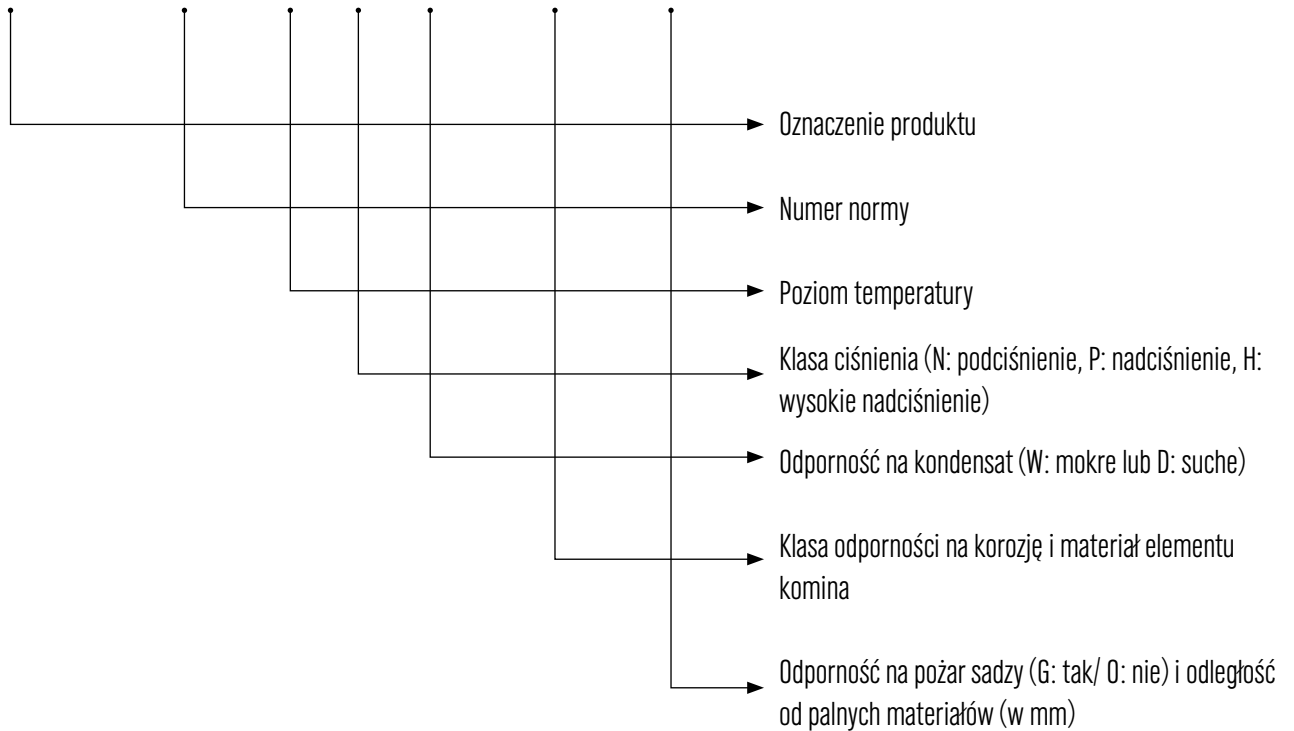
Oznaczenie produktu

Numer normy

Poziom temperatury

Klasa ciśnienia (N: podciśnienie, P: nadciśnienie, H: wysokie nadciśnienie)

Odporność na kondensat (W: mokre lub D: suche)

Klasa odporności na korozję i materiał elementu komina

Odporność na pożar sadzy (G: tak/ O: nie) i odległość od palnych materiałów (w mm)